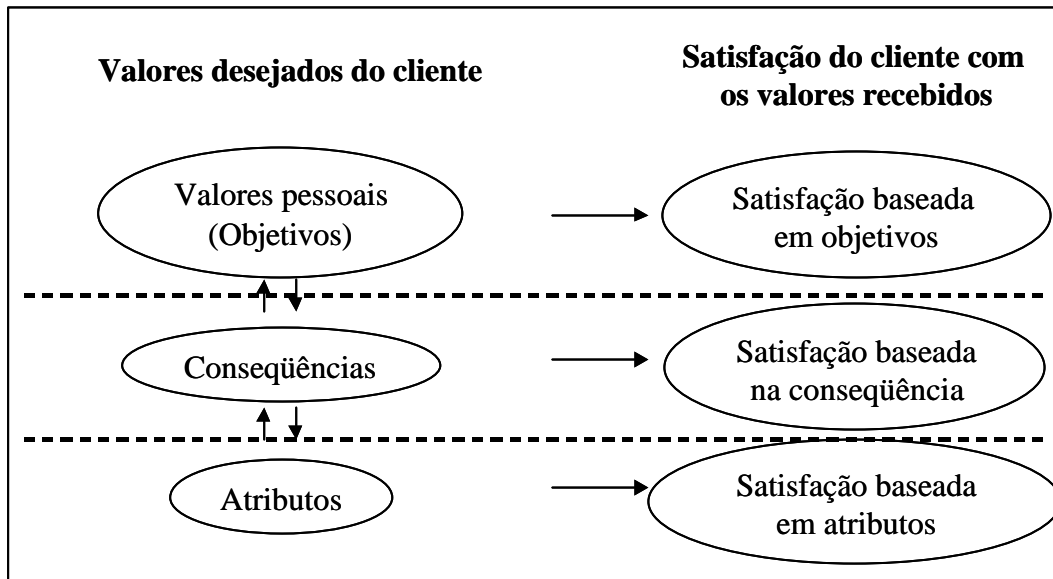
Valores desejados do cliente

Satisfação do cliente com os valores recebidos

Valores pessoais (Objetivos)

Satisfação baseada em objetivos

Conseqüências

Satisfação baseada na conseqüência

Atributos

Satisfação baseada em atributos